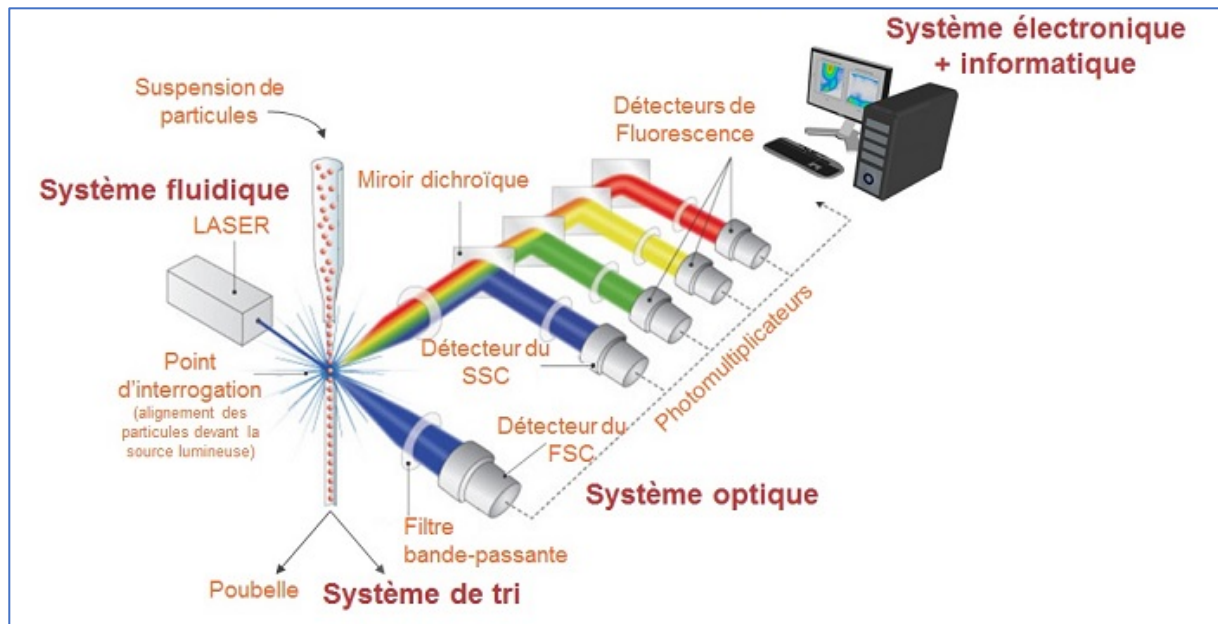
Système électronique + informatique

Suspension de particules

Détecteurs de Fluorescence

Système fluidique

Miroir dichroïque

LASER

Photomultiplicateurs

Point d'interrogation
(alignement des particules devant la source lumineuse)

Détecteur du SSC

Détecteur du FSC

Système optique

Filtre bande-passante

Poubelle

Système de tri